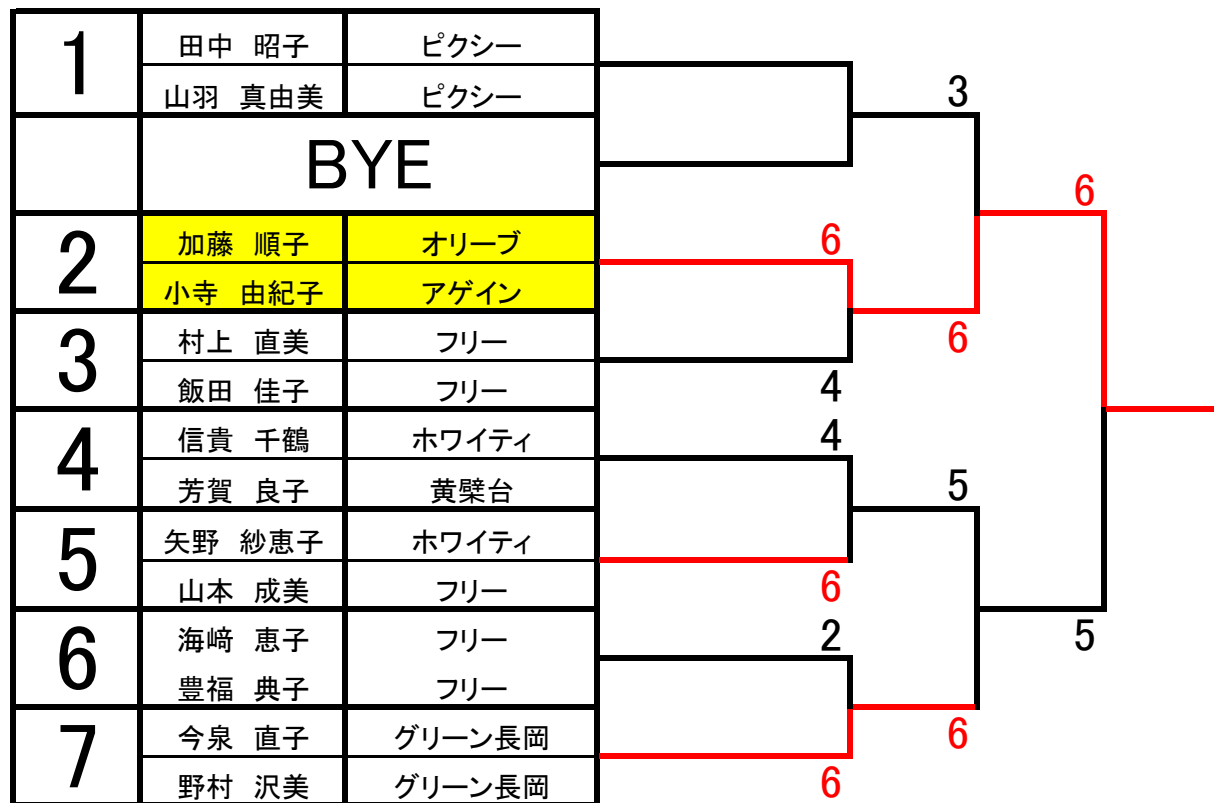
| | | |
|---|---|---|
| 1 | 田中　昭子 | ピクシー |
| | 山羽　真由美 | ピクシー |
| | BYE | |
| 2 | 加藤　順子 | オリーブ |
| | 小寺　由紀子 | アゲイン |
| 3 | 村上　直美 | フリー |
| | 飯田　佳子 | フリー |
| 4 | 信貴　千鶴 | ホワイティ |
| | 芳賀　良子 | 黄檗台 |
| 5 | 矢野　紗恵子 | ホワイティ |
| | 山本　成美 | フリー |
| 6 | 海﨑　恵子 | フリー |
| | 豊福　典子 | フリー |
| 7 | 今泉　直子 | グリーン長岡 |
| | 野村　沢美 | グリーン長岡 |

3
6
6
6
4
4
5
6
5
2
6
6